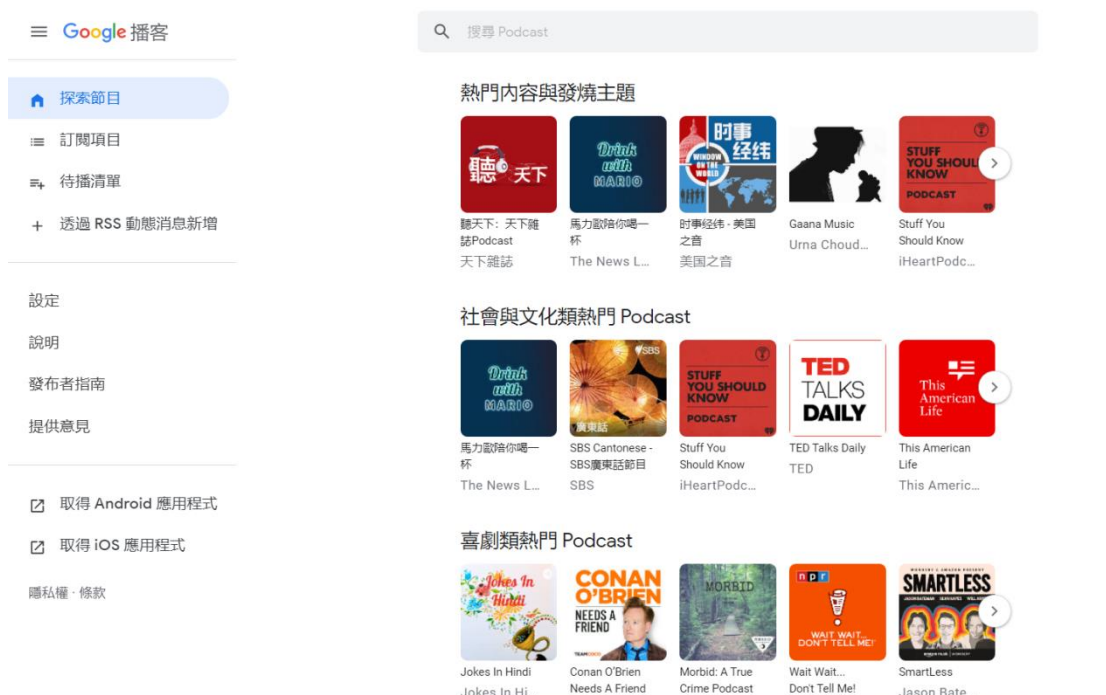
Google 播客

探索節目
訂閱項目
待播清單
透過 RSS 動態消息新增

設定
說明
發布者指南
提供意見

取得 Android 應用程式
取得 iOS 應用程式

隱私權 · 條款

搜尋 Podcast

熱門內容與發燒主題

聽天下
Drink with MARIO
时事经纬
WINDOW ON THE WORLD
STUFF YOU SHOULD KNOW PODCAST

聽天下：天下雜誌Podcast
天下雜誌

馬力歐陪你喝一杯
The News L...

时事经纬 - 美国之音
美国之音

Gaana Music
Urna Choud...

Stuff You Should Know
iHeartPodc...

社會與文化類熱門 Podcast

Drink with MARIO
SBS
廣東話
STUFF YOU SHOULD KNOW PODCAST
TED TALKS DAILY
This American Life

馬力歐陪你喝一杯
The News L...

SBS Cantonese - SBS廣東話節目
SBS

Stuff You Should Know
iHeartPodc...

TED Talks Daily
TED

This American Life
This Americ...

喜劇類熱門 Podcast

Jokes In Hindi
CONAN O'BRIEN NEEDS A FRIEND
TEAMCOCO
MORBID
npr
WAIT WAIT... DON'T TELL ME!
SMARTLESS

Jokes In Hindi
Jokes In Hi...

Conan O'Brien Needs A Friend

Morbid: A True Crime Podcast

Wait Wait... Don't Tell Me!

SmartLess
Jason Bate...